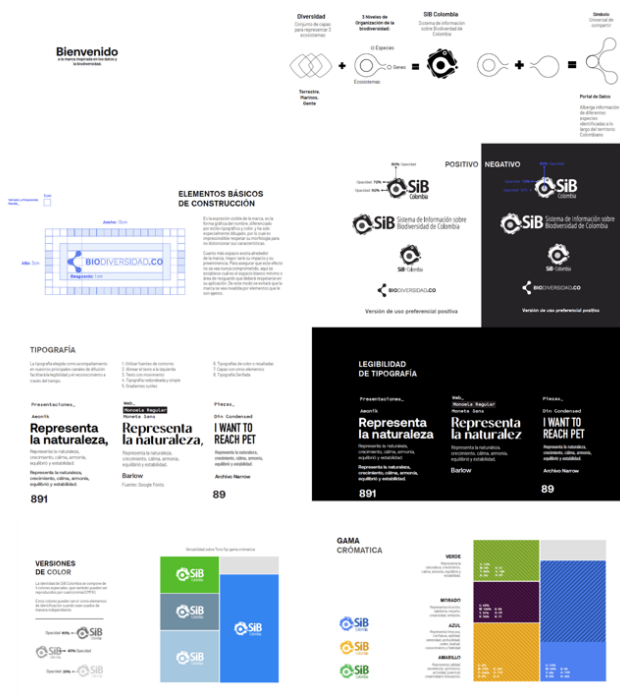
Bienvenido

Diversidad
Conjunto de capas para representar 3 ecosistemas

3 Niveles de Organización de la biodiversidad

O Especies
O Genes
Ecosistemas

SiB Colombia
Sistema de información sobre Biodiversidad de Colombia

Terrestre
Marinos
Gente

Símbolo
Universal de compartir

Portal de Datos
Alberga información de diferentes especies identificadas a lo largo del territorio Colombiano

ELEMENTOS BÁSICOS DE CONSTRUCCIÓN

BIODIVERSIDAD.CO

POSITIVO
NEGATIVO

SiB Colombia
SiB Sistema de Información sobre Biodiversidad de Colombia
SiB Colombia
BIODIVERSIDAD.CO

Versión de uso preferencial positiva
Versión de uso preferencial positiva

TIPOGRAFÍA

Presentaciones_
Amonik
Representa la naturaleza,
891

Web_
Monoeia Regular
Moneta Sans
Representa la naturaleza,
Barlow

Piezas_
Din Condensed
I WANT TO REACH PET
89
Archivo Narrow

LEGIBILIDAD DE TIPOGRAFÍA

Presentaciones_
Amonik
Representa la naturaleza
Representa la naturaleza, crecimiento, calma, armonía, equilibrio y estabilidad.
891

Web_
Monoeia Regular
Moneta Sans
Representa la naturalez
Representa la naturaleza, crecimiento, calma, armonía, equilibrio y estabilidad.
Barlow

Piezas_
Din Condensed
I WANT TO REACH PET
Representa la naturaleza, crecimiento, calma, armonía, equilibrio y estabilidad.
89
Archivo Narrow

VERSIONES DE COLOR

SiB
SiB
SiB
SiB

GAMA CROMÁTICA

VERDE
MORADO
AZUL
AMARILLO